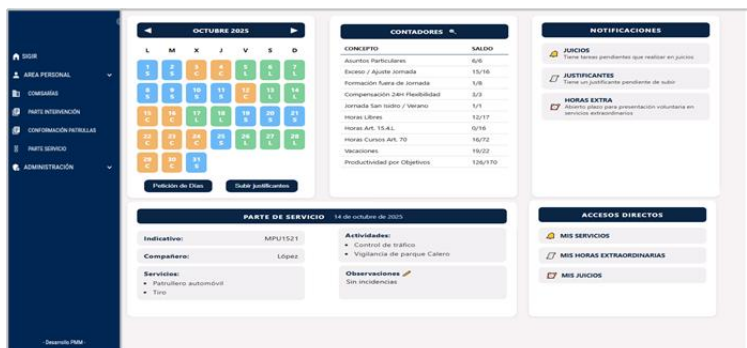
SIGIR
AREA PERSONAL
COMISARÍAS
PARTE INTERVENCIÓN
CONFORMACIÓN PATRULLAS
PARTE SERVICIO
ADMINISTRACIÓN

- Desarrollo PMM -

OCTUBRE 2025

| L | M | X | J | V | S | D |
|---|---|---|---|---|---|---|
| 1 S | 2 S | 3 C | 4 C | 5 L | 6 L | 7 L |
| 8 S | 9 S | 10 S | 11 S | 12 C | 13 L | 14 L |
| 15 C | 16 C | 17 L | 18 L | 19 S | 20 S | 21 S |
| 22 C | 23 C | 24 C | 25 L | 26 L | 27 L | 28 L |
| 29 C | 30 C | 31 S | | | | |

Petición de Días
Subir Justificantes

CONTADORES

| CONCEPTO | SALDO |
|---|---|
| Asuntos Particulares | 6/6 |
| Exceso / Ajuste Jornada | 15/16 |
| Formación fuera de Jornada | 1/8 |
| Compensación 24H Flexibilidad | 3/3 |
| Jornada San Isidro / Verano | 1/1 |
| Horas Libres | 12/17 |
| Horas Art. 15.4.L | 0/16 |
| Horas Cursos Art. 70 | 16/72 |
| Vacaciones | 19/22 |
| Productividad por Objetivos | 126/170 |

NOTIFICACIONES
JUICIOS
Tiene tareas pendientes que realizar en juicios
JUSTIFICANTES
Tiene un justificante pendiente de subir
HORAS EXTRA
Abierto plazo para presentación voluntaria en servicios extraordinarios

PARTE DE SERVICIO 14 de octubre de 2025
Indicativo: MPU1521
Compañero: López
Servicios:
• Patrullero automóvil
• Tiro
Actividades:
• Control de tráfico
• Vigilancia de parque Calero
Observaciones
Sin incidencias

ACCESOS DIRECTOS
MIS SERVICIOS
MIS HORAS EXTRAORDINARIAS
MIS JUICIOS